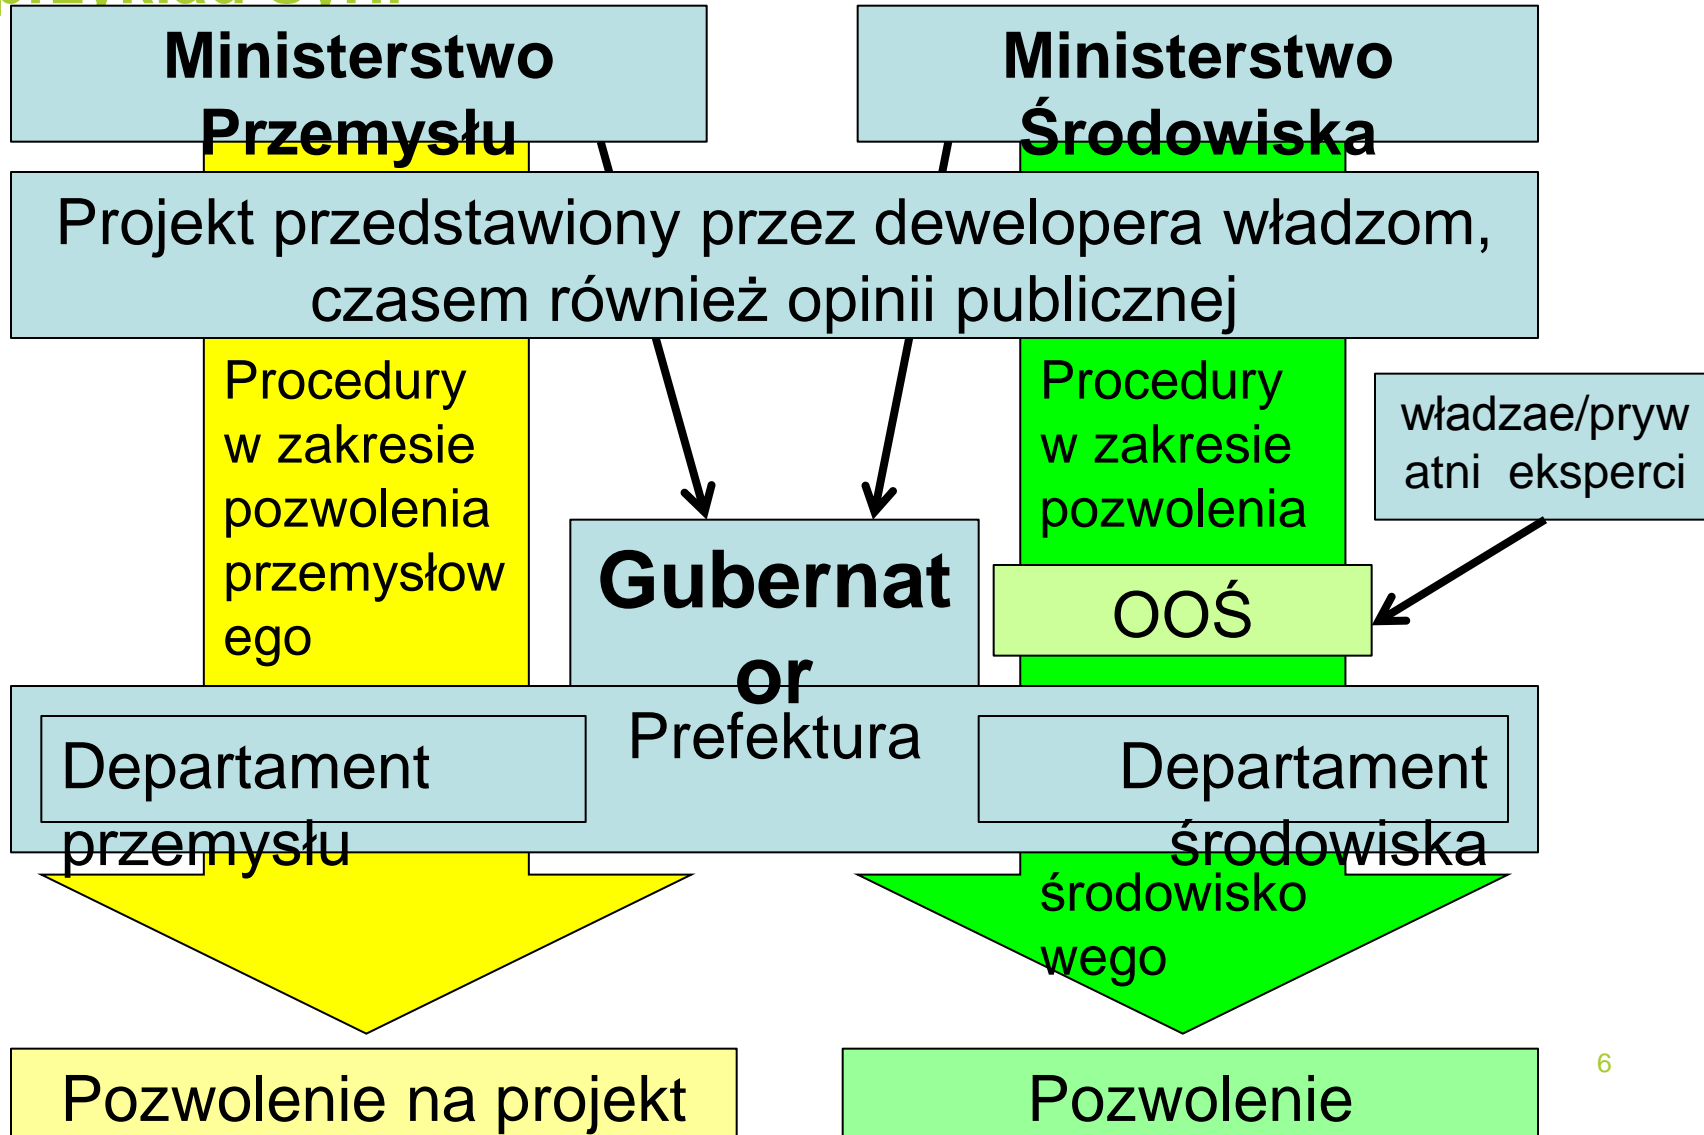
Ministerstwo Przemysłu

Ministerstwo Środowiska

Projekt przedstawiony przez dewelopera władzom, czasem również opinii publicznej

Procedury w zakresie pozwolenia przemysłowego

Gubernator

Prefektura

Procedury w zakresie pozwolenia środowiskowego

władzae/prywatni eksperci

OOŚ

Departament przemysłu

Departament środowiska

Pozwolenie na projekt

Pozwolenie

6